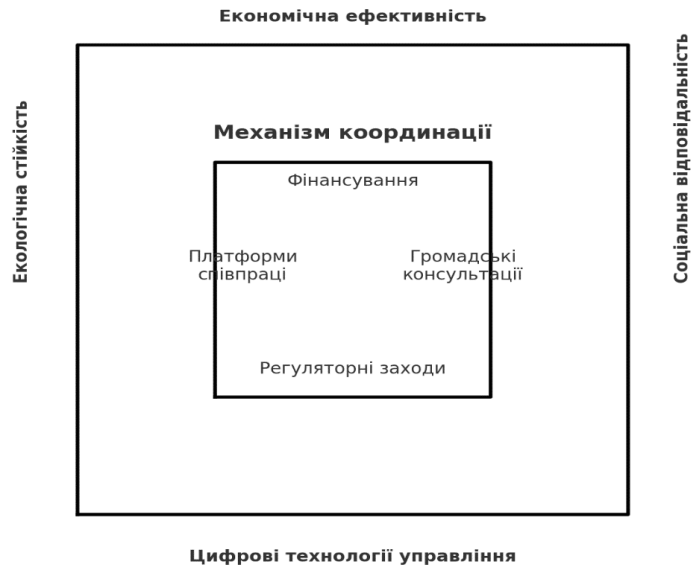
Економічна ефективність

Екологічна стійкість

Соціальна відповідальність

Механізм координації

Фінансування

Платформи співпраці

Громадські консультації

Регуляторні заходи

Цифрові технології управління